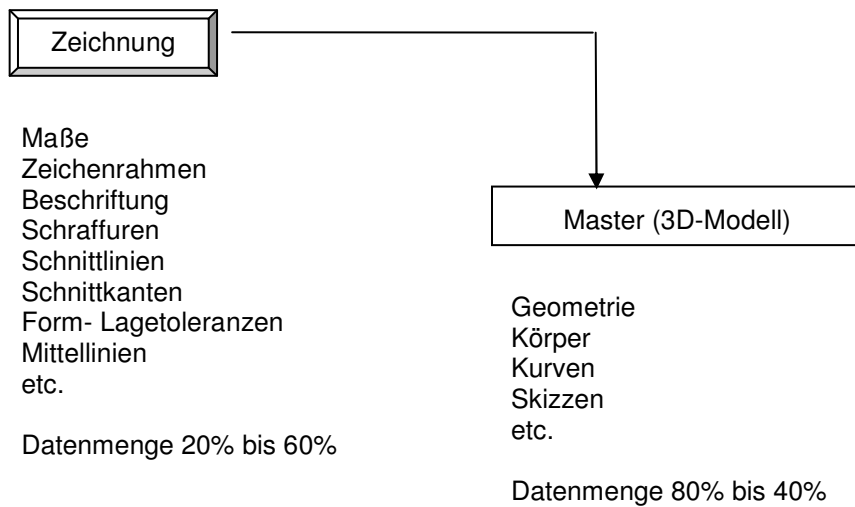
Zeichnung

Maße
Zeichenrahmen
Beschriftung
Schraffuren
Schnittlinien
Schnittkanten
Form- Lagetoleranzen
Mittellinien
etc.

Datenmenge 20% bis 60%

Master (3D-Modell)

Geometrie
Körper
Kurven
Skizzen
etc.

Datenmenge 80% bis 40%